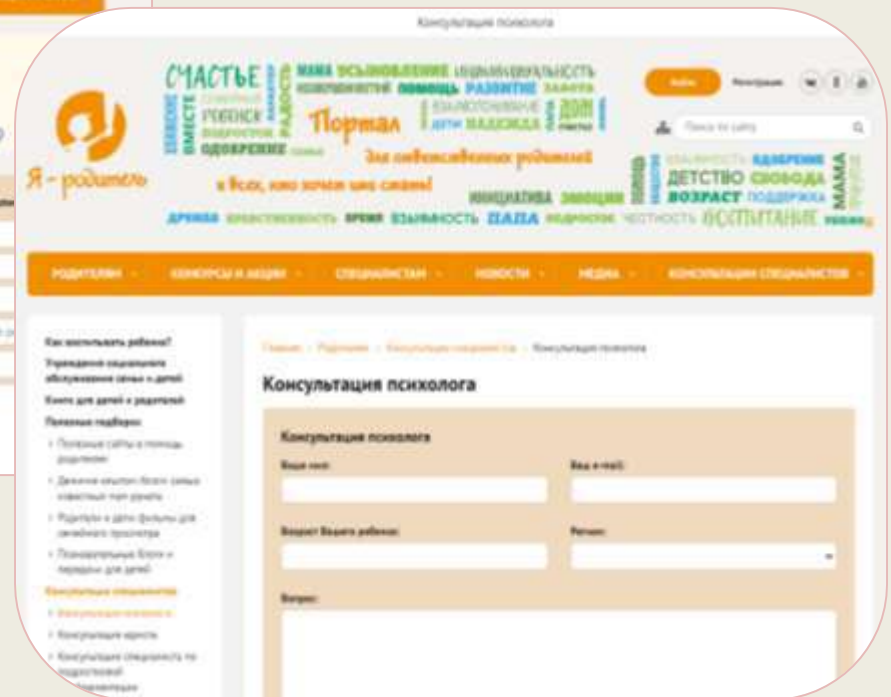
Консультация психолога

Я – родитель

СЧАСТЬЕ МАМА УСЫНОВЛЕНИЕ ПОМОЩЬ РАЗВИТИЕ ВМЕСТЕ РЕБЕНОК РАДОСТЬ Портал ДОМ ДЕТИ НАДЕЖДА ОДОБРЕНИЕ Для ответственных родителей и всех, кто хочет ими стать! ИНИЦИАТИВА ЭМОЦИИ ДЕТСТВО СВОБОДА ВОЗРАСТ МАМА ПАПА ВОСПИТАНИЕ

Войти Регистрация

Поиск по сайту

РОДИТЕЛЯМ КОНКУРСЫ И АКЦИИ СПЕЦИАЛИСТАМ НОВОСТИ МЕДИА КОНСУЛЬТАЦИИ СПЕЦИАЛИСТОВ

Как воспитывать ребенка?
Учреждения социального обслуживания семьи и детей
Книги для детей и родителей
Полезные подборки
› Полезные сайты в помощь родителям
› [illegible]
› Родителям и детям фильмы для семейного просмотра
› Познавательные блоги и передачи для детей
Консультации специалистов
› Консультация психолога
› Консультация юриста
› Консультация специалиста по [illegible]

Главная › Родителям › Консультации специалистов › Консультация психолога

Консультация психолога

Консультация психолога

Ваше имя:
Ваш e-mail:
Возраст Вашего ребенка:
Регион:
Вопрос: